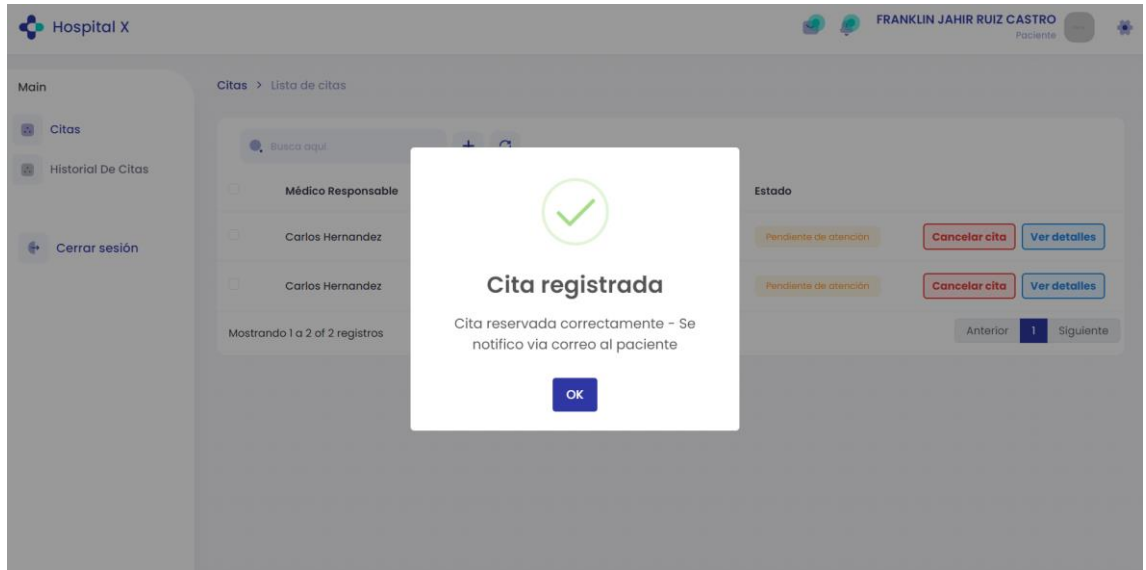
Hospital X

FRANKLIN JAHIR RUIZ CASTRO
Paciente

Main

Citas

Historial De Citas

Cerrar sesión

Citas > Lista de citas

Busca aquí

| | Médico Responsable | Estado | |
|---|---|---|---|
| | Carlos Hernandez | Pendiente de atención | Cancelar cita Ver detalles |
| | Carlos Hernandez | Pendiente de atención | Cancelar cita Ver detalles |

Mostrando 1 a 2 of 2 registros

Anterior 1 Siguiente

Cita registrada

Cita reservada correctamente - Se notifico via correo al paciente

OK